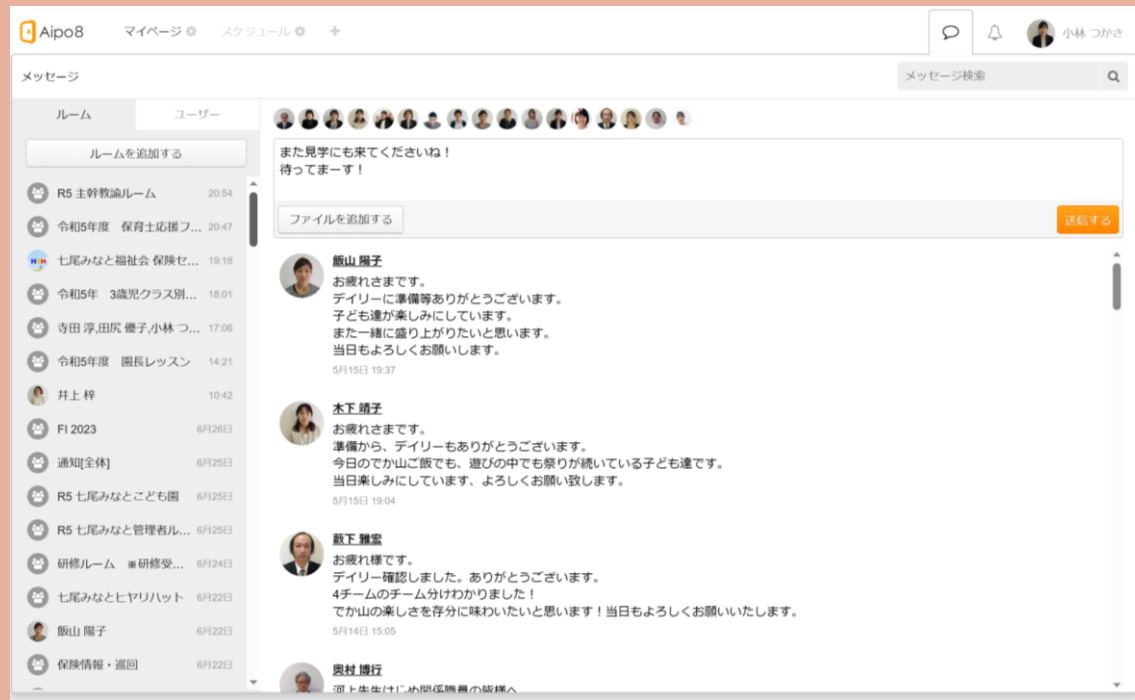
Aipo8 マイページ スケジュール +

小林 つかさ

メッセージ

メッセージ検索

ルーム ユーザー

ルームを追加する

R5 主幹教諭ルーム 20:54
令和5年度 保育士応援フ... 20:47
七尾みなと福祉会 保険セ... 19:18
令和5年 3歳児クラス別... 18:01
寺田 淳,田尻 優子,小林 つ... 17:06
令和5年度 園長レッスン 14:21
井上 梓 10:42
FI 2023 6月26日
通知[全体] 6月25日
R5 七尾みなとこども園 6月25日
R5 七尾みなと管理者ル... 6月25日
研修ルーム ※研修受... 6月24日
七尾みなとヒヤリハット 6月22日
飯山 陽子 6月22日
保険情報・巡回 6月22日

また見学にも来てくださいね！
待ってまーす！

ファイルを追加する

送信する

飯山 陽子
お疲れさまです。
デイリーに準備等ありがとうございます。
子ども達が楽しみにしています。
また一緒に盛り上がりたいと思います。
当日もよろしくお願いします。
5月15日 19:37

木下 晴子
お疲れさまです。
準備から、デイリーもありがとうございます。
今日のでか山ご飯でも、遊びの中でも祭りが続いている子ども達です。
当日楽しみにしています、よろしくお願い致します。
5月15日 19:04

藪下 雅宏
お疲れ様です。
デイリー確認しました。ありがとうございます。
4チームのチーム分けわかりました！
でか山の楽しさを存分に味わいたいと思います！当日もよろしくお願いいたします。
5月14日 15:05

奥村 博行
河上先生はじめ関係職員の皆様へ